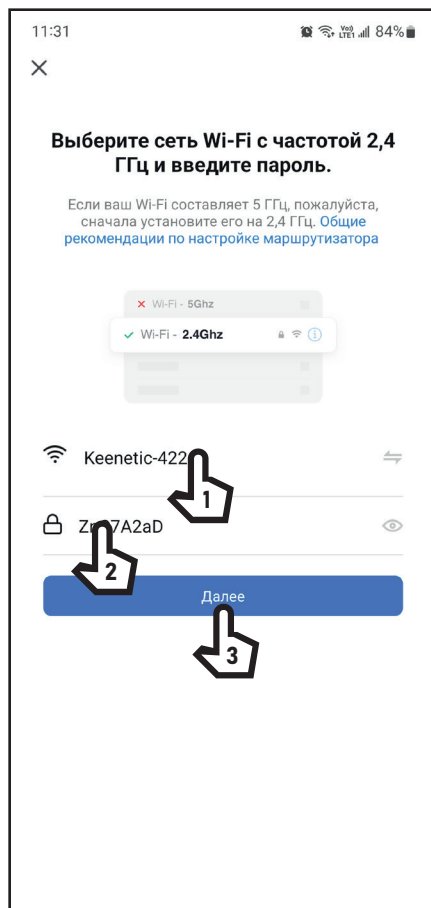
11:31 84%

×

Выберите сеть Wi-Fi с частотой 2,4 ГГц и введите пароль.

Если ваш Wi-Fi составляет 5 ГГц, пожалуйста, сначала установите его на 2,4 ГГц. Общие рекомендации по настройке маршрутизатора

× Wi-Fi - 5Ghz
✓ Wi-Fi - 2.4Ghz

Keenetic-422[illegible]

1

Z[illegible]7A2aD

2

Далее

3